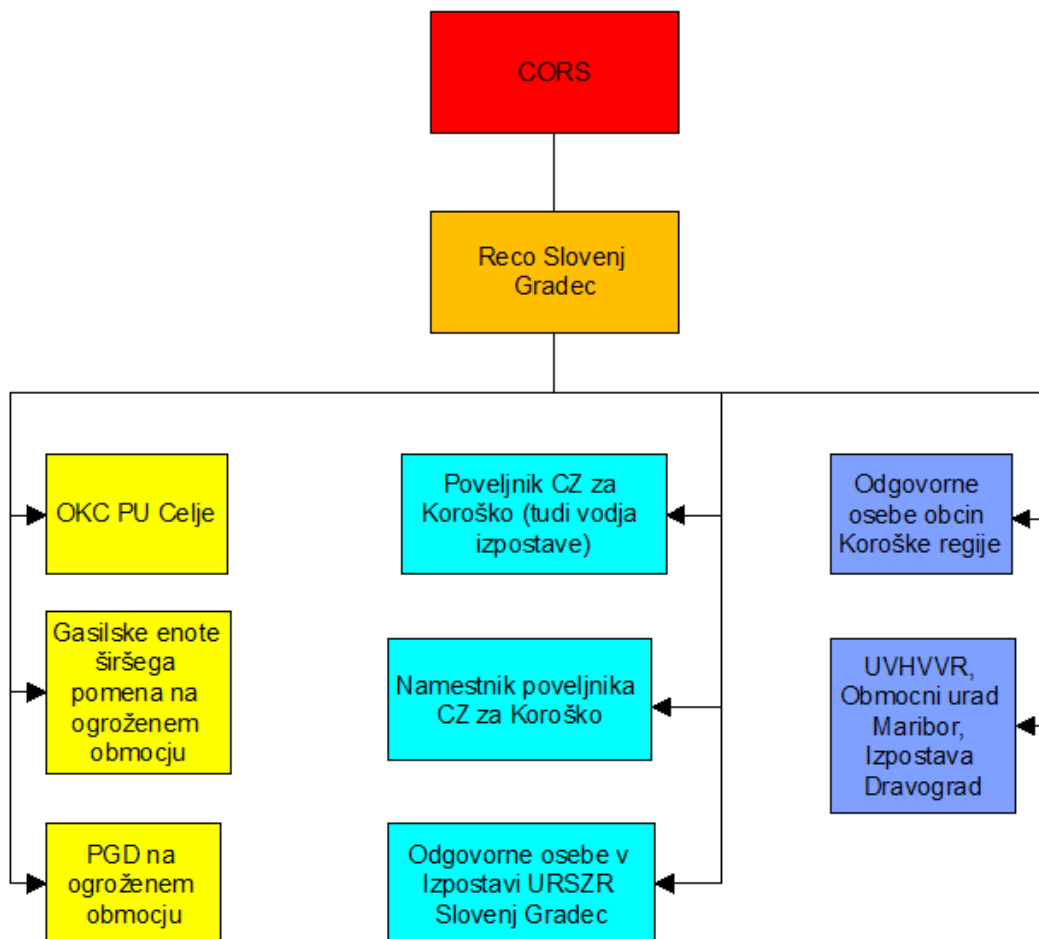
CORS

Reco Slovenj Gradec

OKC PU Celje

Gasilske enote širšega pomena na ogroženem obmocju

PGD na ogroženem obmocju

Poveljnik CZ za Koroško (tudi vodja izpostave)

Namestnik poveljnika CZ za Koroško

Odgovorne osebe v Izpostavi URSZR Slovenj Gradec

Odgovorne osebe obcin Koroške regije

UVHVVR, Obmocni urad Maribor, Izpostava Dravograd